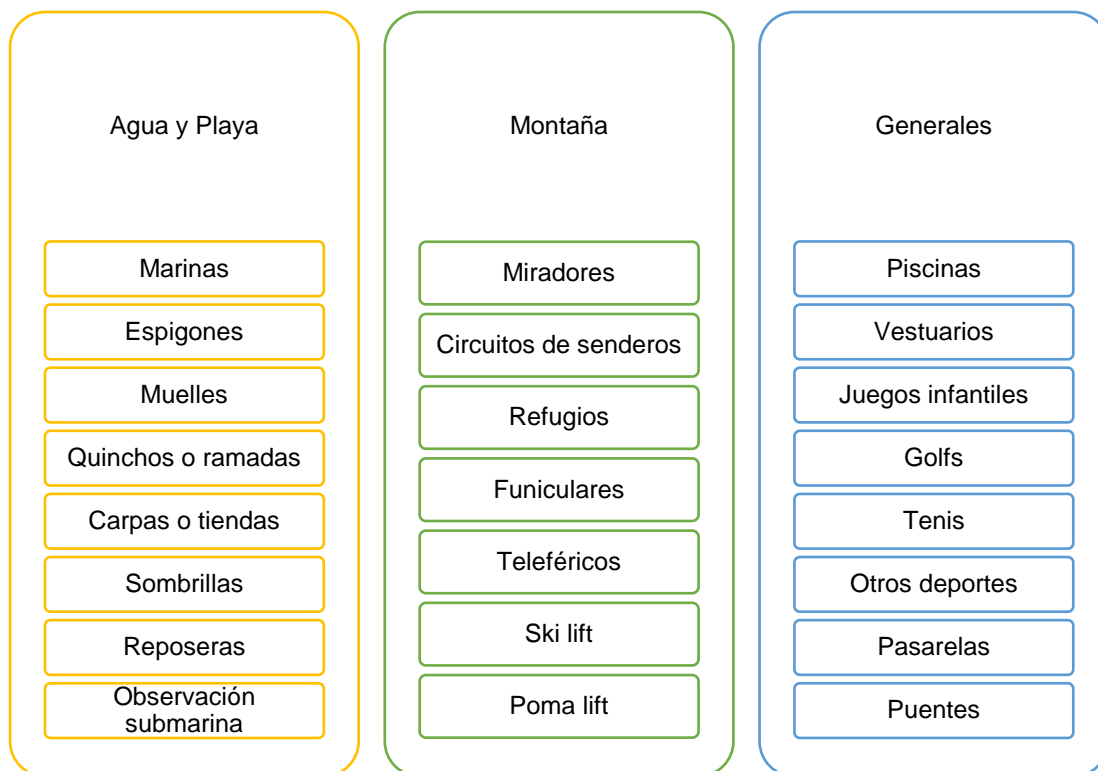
Agua y Playa

Marinas

Espigones

Muelles

Quinchos o ramadas

Carpas o tiendas

Sombrillas

Reposeras

Observación submarina

Montaña

Miradores

Circuitos de senderos

Refugios

Funiculares

Teleféricos

Ski lift

Poma lift

Generales

Piscinas

Vestuarios

Juegos infantiles

Golfs

Tenis

Otros deportes

Pasarelas

Puentes